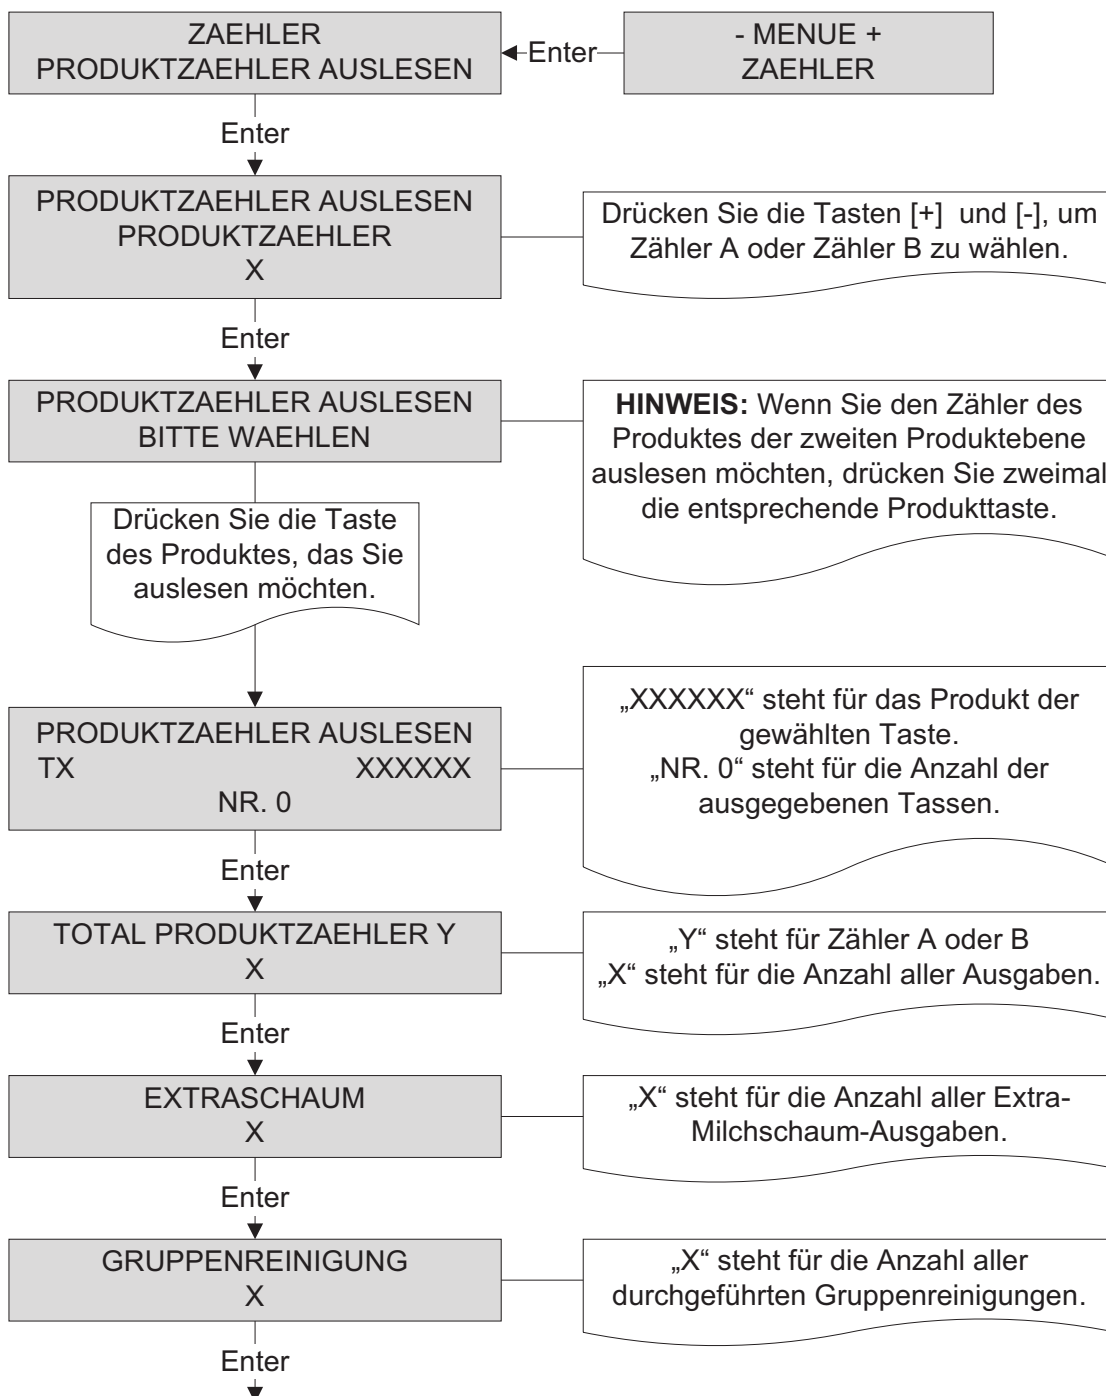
ZAEHLER
PRODUKTZAEHLER AUSLESEN

Enter

- MENUE +
ZAEHLER

Enter

PRODUKTZAEHLER AUSLESEN
PRODUKTZAEHLER
X

Drücken Sie die Tasten [+] und [-], um Zähler A oder Zähler B zu wählen.

Enter

PRODUKTZAEHLER AUSLESEN
BITTE WAEHLEN

HINWEIS: Wenn Sie den Zähler des Produktes der zweiten Produktebene auslesen möchten, drücken Sie zweimal die entsprechende Produkttaste.

Drücken Sie die Taste des Produktes, das Sie auslesen möchten.

PRODUKTZAEHLER AUSLESEN
TX XXXXXX
NR. 0

„XXXXXX“ steht für das Produkt der gewählten Taste.
„NR. 0“ steht für die Anzahl der ausgegebenen Tassen.

Enter

TOTAL PRODUKTZAEHLER Y
X

„Y“ steht für Zähler A oder B
„X“ steht für die Anzahl aller Ausgaben.

Enter

EXTRASCHAUM
X

„X“ steht für die Anzahl aller Extra-Milchschaum-Ausgaben.

Enter

GRUPPENREINIGUNG
X

„X“ steht für die Anzahl aller durchgeführten Gruppenreinigungen.

Enter